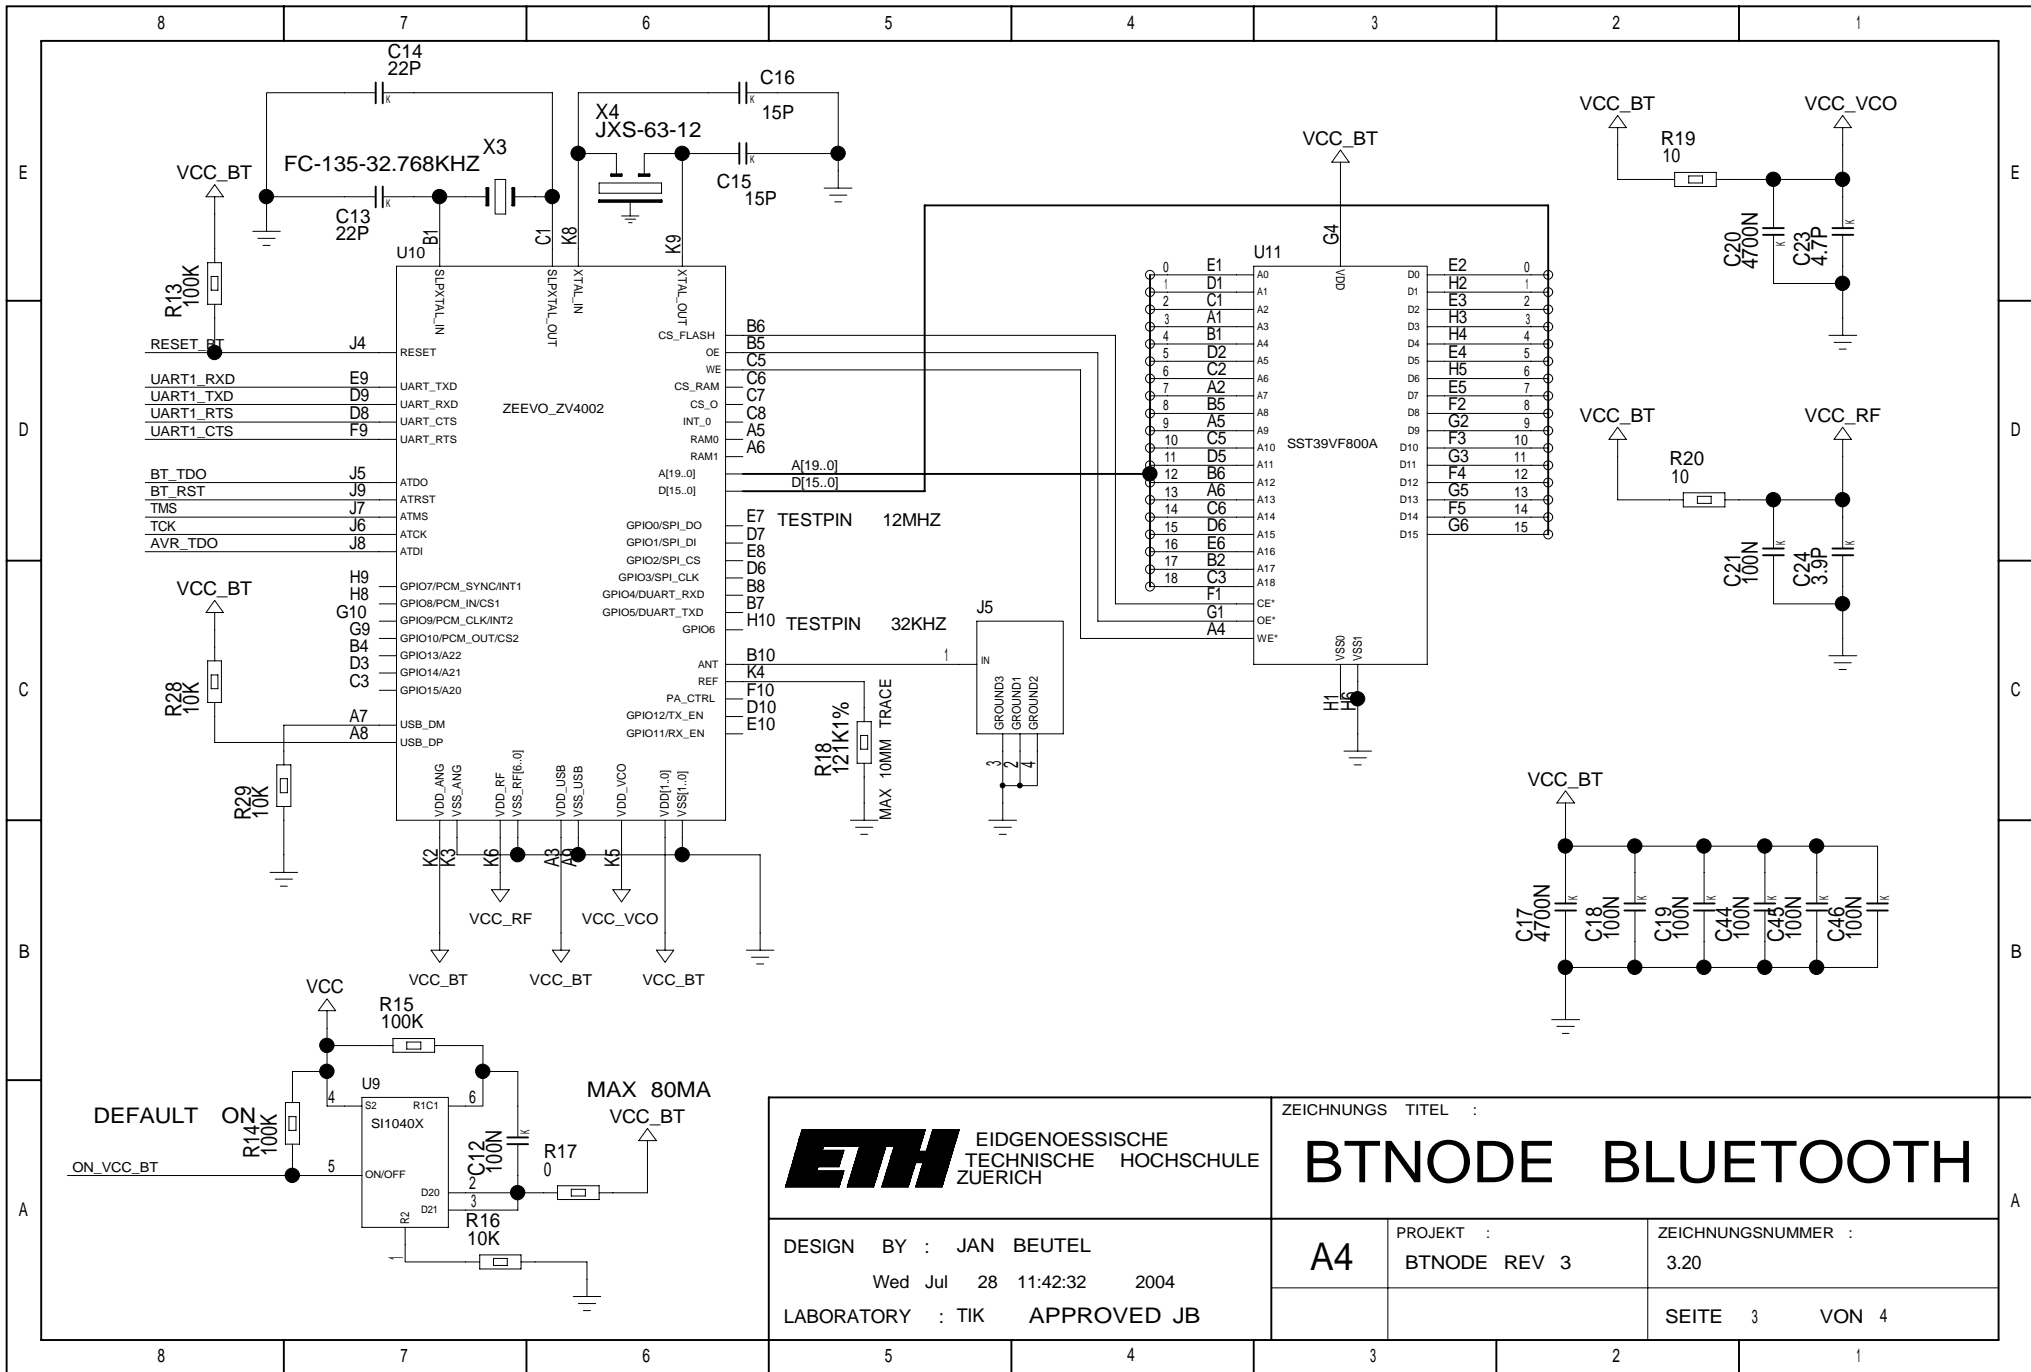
8 7 6 5 4 3 2 1

E D C B A

C14
22P
C16
15P
X4
JXS-63-12
C15
15P
FC-135-32.768KHZ
X3
VCC_BT
C13
22P
U10
B1 C1 K8 K9
SLPXTAL_IN SLPXTAL_OUT XTAL_IN XTAL_OUT
R13
100K
RESET_BT
J4 RESET
UART1_RXD E9 UART_TXD
UART1_TXD D9 UART_RXD
UART1_RTS D8 UART_CTS
UART1_CTS F9 UART_RTS
ZEEVO_ZV4002
BT_TDO J5 ATDO
BT_RST J9 ATRST
TMS J7 ATMS
TCK J6 ATCK
AVR_TDO J8 ATDI
VCC_BT
H9 GPIO7/PCM_SYNC/INT1
H8 GPIO8/PCM_IN/CS1
G10 GPIO9/PCM_CLK/INT2
G9 GPIO10/PCM_OUT/CS2
B4 GPIO13/A22
D3 GPIO14/A21
C3 GPIO15/A20
R28
10K
A7 USB_DM
A8 USB_DP
R29
10K
CS_FLASH B6
OE B5
WE C5
CS_RAM C6
CS_O C7
INT_0 C8
RAM0 A5
RAM1 A6
A[19..0]
D[15..0]
A[19..0]
D[15..0]
GPIO0/SPI_DO E7 TESTPIN 12MHZ
GPIO1/SPI_DI D7
GPIO2/SPI_CS E8
GPIO3/SPI_CLK D6
GPIO4/DUART_RXD B8
GPIO5/DUART_TXD B7
GPIO6 H10 TESTPIN 32KHZ
ANT B10
REF K4
PA_CTRL F10
GPIO12/TX_EN D10
GPIO11/RX_EN E10
R18
121K1%
MAX 10MM TRACE
J5
1 IN
GROUND3 GROUND1 GROUND2
3 2 4
VDD_ANG VSS_ANG VDD_RF VSS_RF[6..0] VDD_USB VSS_USB VDD_VCO VDD[1..0] VSS[1..0]
K2 K3 K6 A3 A9 K5
VCC_RF VCC_VCO
VCC_BT VCC_BT VCC_BT
VCC_BT
G4
U11
VDD
0 E1 A0
1 D1 A1
2 C1 A2
3 A1 A3
4 B1 A4
5 D2 A5
6 C2 A6
7 A2 A7
8 B5 A8
9 A5 A9
10 C5 A10
11 D5 A11
12 B6 A12
13 A6 A13
14 C6 A14
15 D6 A15
16 E6 A16
17 B2 A17
18 C3 A18
F1 CE*
G1 OE*
A4 WE*
SST39VF800A
D0 E2 0
D1 H2 1
D2 E3 2
D3 H3 3
D4 H4 4
D5 E4 5
D6 H5 6
D7 E5 7
D8 F2 8
D9 G2 9
D10 F3 10
D11 G3 11
D12 F4 12
D13 G5 13
D14 F5 14
D15 G6 15
VSS0 VSS1
H1 H6
VCC_BT VCC_VCO
R19
10
C20
4700N
C23
4.7P
VCC_BT VCC_RF
R20
10
C21
100N
C24
3.9P
VCC_BT
C17
4700N
C18
100N
C19
100N
C44
100N
C45
100N
C46
100N
VCC
R15
100K
U9
4 S2 R1C1 6
SI1040X
DEFAULT ON
R14
100K
ON_VCC_BT
5 ON/OFF
D20 2
D21 3
R2
C12
100N
R17
0
R16
10K
MAX 80MA
VCC_BT
EIDGENOESSISCHE
TECHNISCHE HOCHSCHULE
ZUERICH
ZEICHNUNGS TITEL :
BTNODE BLUETOOTH
DESIGN BY : JAN BEUTEL
Wed Jul 28 11:42:32 2004
LABORATORY : TIK APPROVED JB
A4
PROJEKT :
BTNODE REV 3
ZEICHNUNGSNUMMER :
3.20
SEITE 3 VON 4